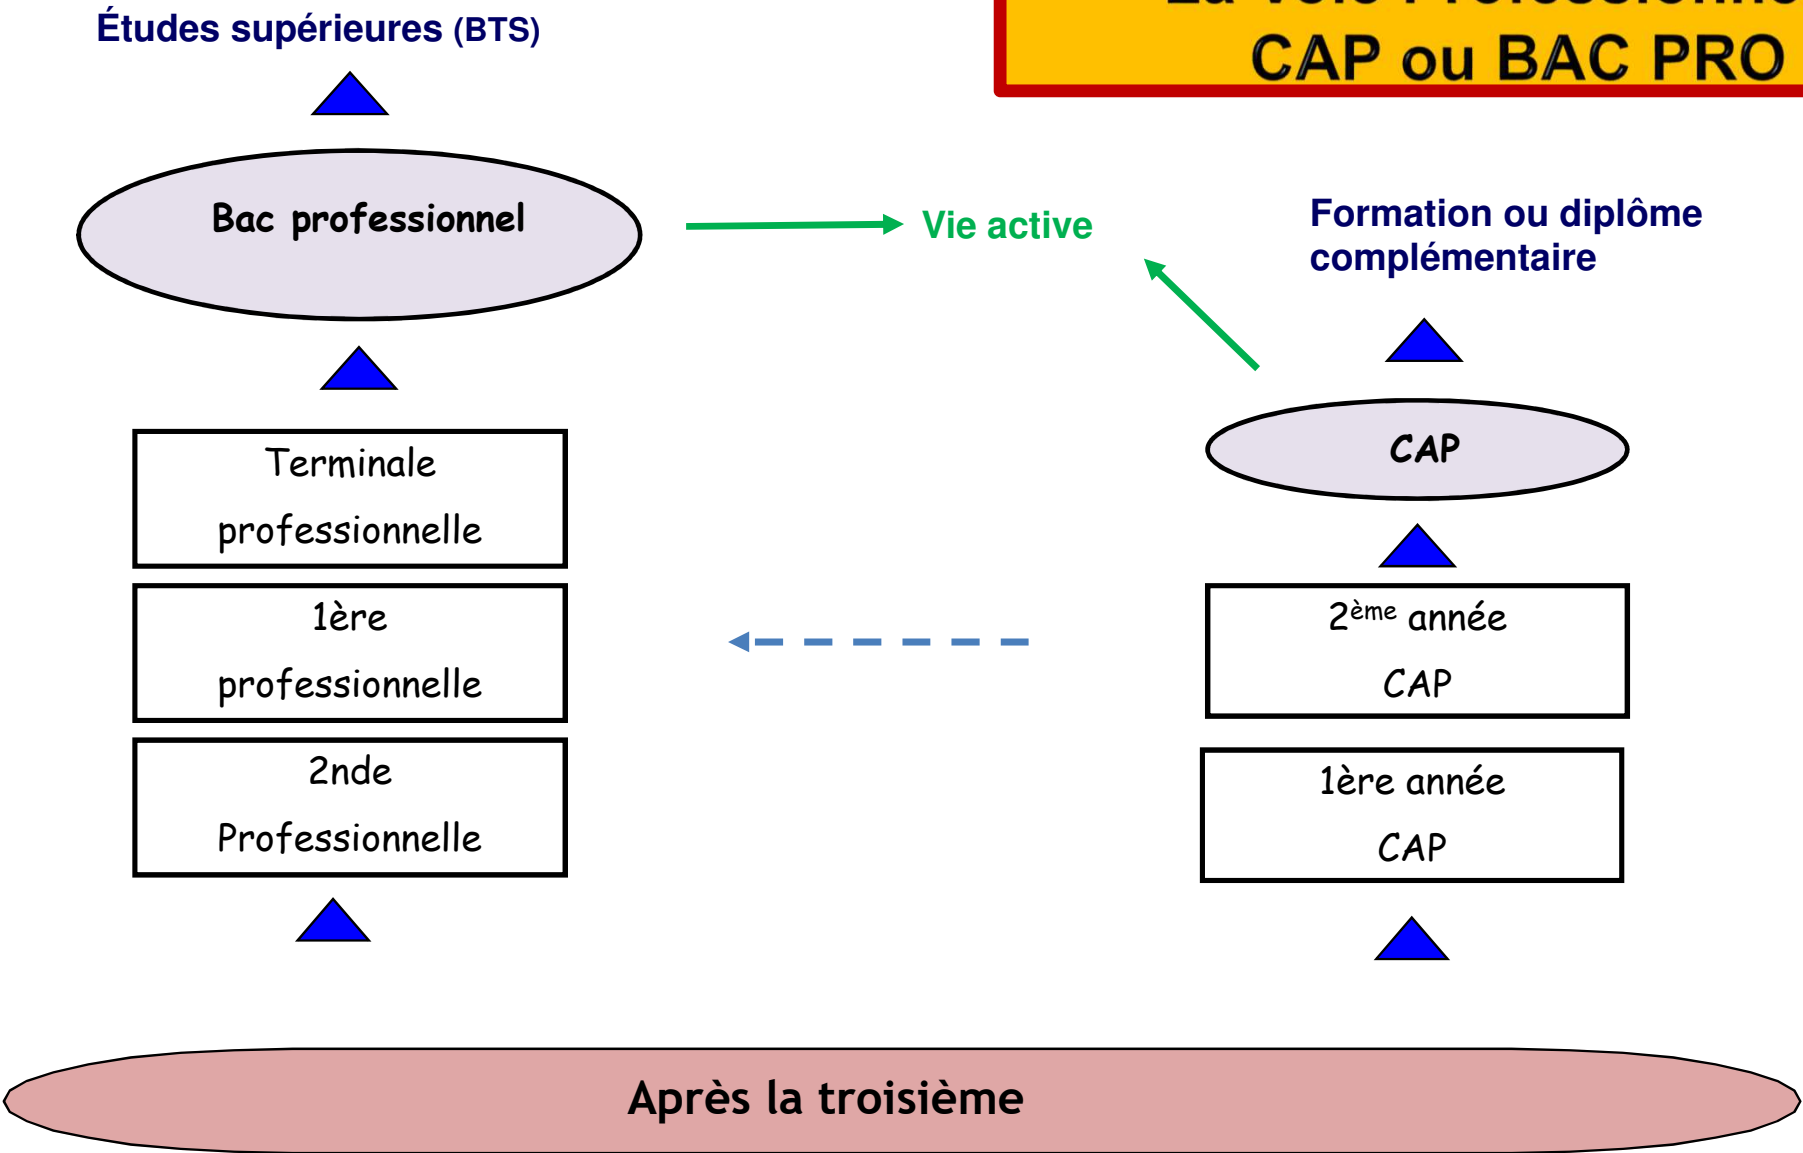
Études supérieures (BTS)

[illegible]
CAP ou BAC PRO

Bac professionnel

Vie active

Formation ou diplôme complémentaire

CAP

Terminale professionnelle

1ère professionnelle

2nde Professionnelle

2$^{ème}$ année CAP

1ère année CAP

Après la troisième